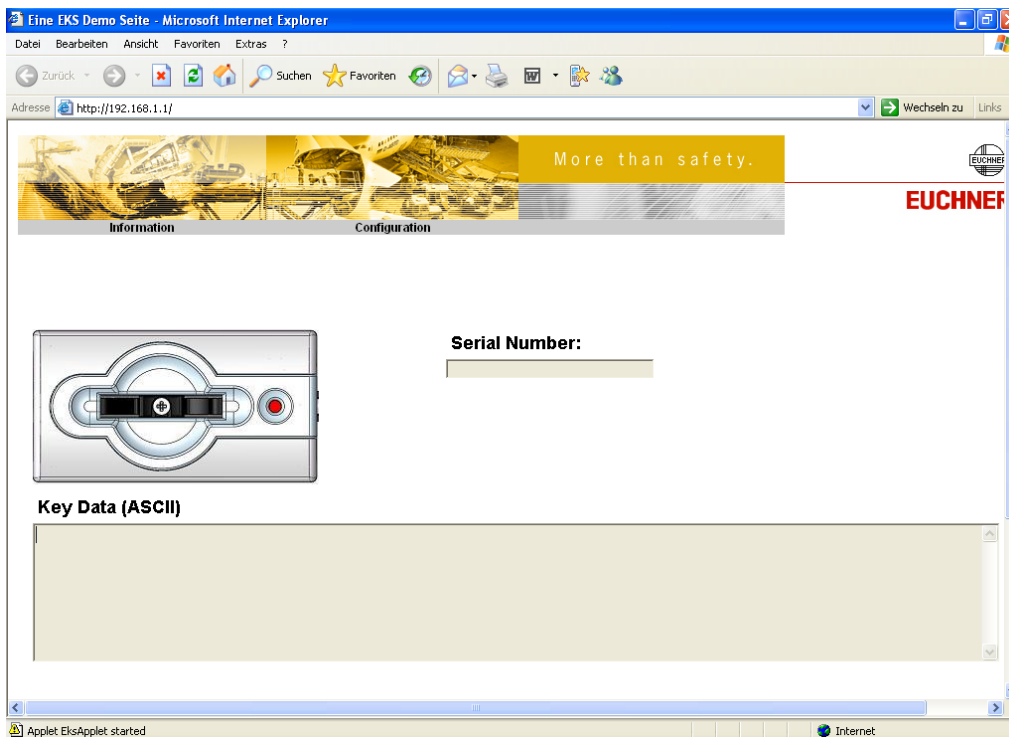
Eine EKS Demo Seite - Microsoft Internet Explorer

Datei Bearbeiten Ansicht Favoriten Extras ?

Zurück Suchen Favoriten

Adresse http://192.168.1.1/ Wechseln zu Links

More than safety.

EUCHNER

EUCHNER

Information Configuration

Serial Number:

Key Data (ASCII)

Applet EksApplet started Internet